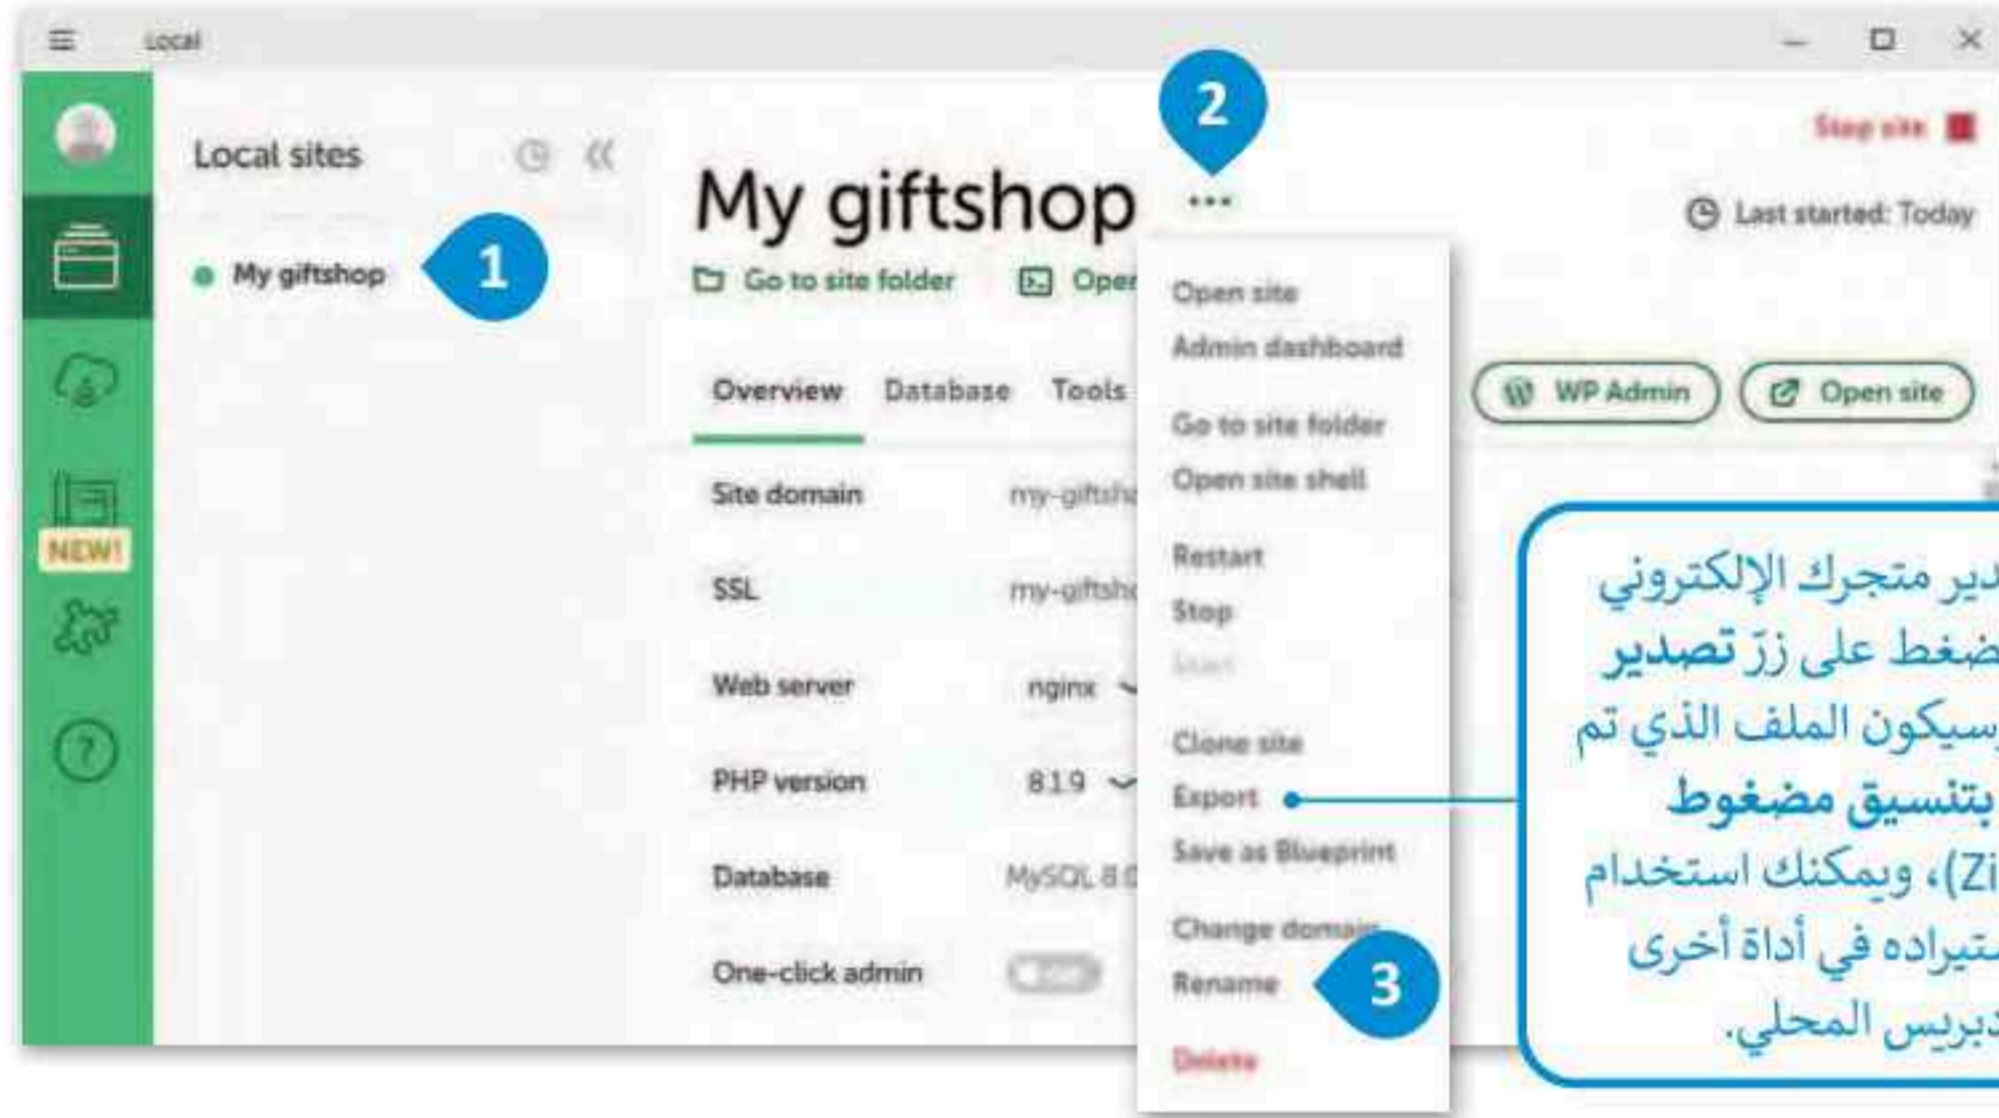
Local

Local sites

My giftshop

1

NEW!

2

My giftshop

Go to site folder

Open

Stop site

Last started: Today

Open site
Admin dashboard
Go to site folder
Open site shell
Restart
Stop
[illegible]
Clone site
Export
Save as Blueprint
Change domain
Rename
Delete

Overview
Database
Tools

WP Admin
Open site

Site domain
my-giftsh
SSL
my-giftsh
Web server
nginx
PHP version
8.1.9
Database
MySQL 8.0
One-click admin

3

دير متجرك الإلكتروني ضغط على زرّ تصدير وسيكون الملف الذي تم بتنسيق مضغوط (Zi)، ويمكنك استخدام ستيراده في أداة أخرى دبريس المحلي.